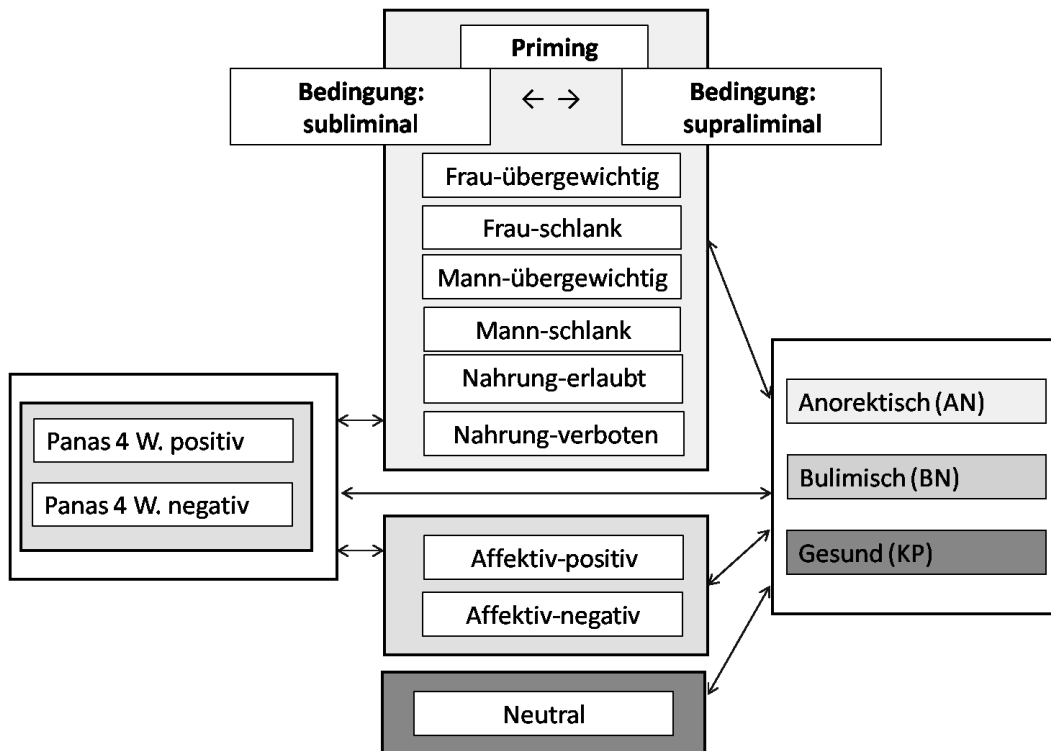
Priming

Bedingung: subliminal

← →

Bedingung: supraliminal

Frau-übergewichtig

Frau-schlank

Mann-übergewichtig

Mann-schlank

Nahrung-erlaubt

Nahrung-verboten

Panas 4 W. positiv

Panas 4 W. negativ

Anorektisch (AN)

Bulimisch (BN)

Gesund (KP)

Affektiv-positiv

Affektiv-negativ

Neutral